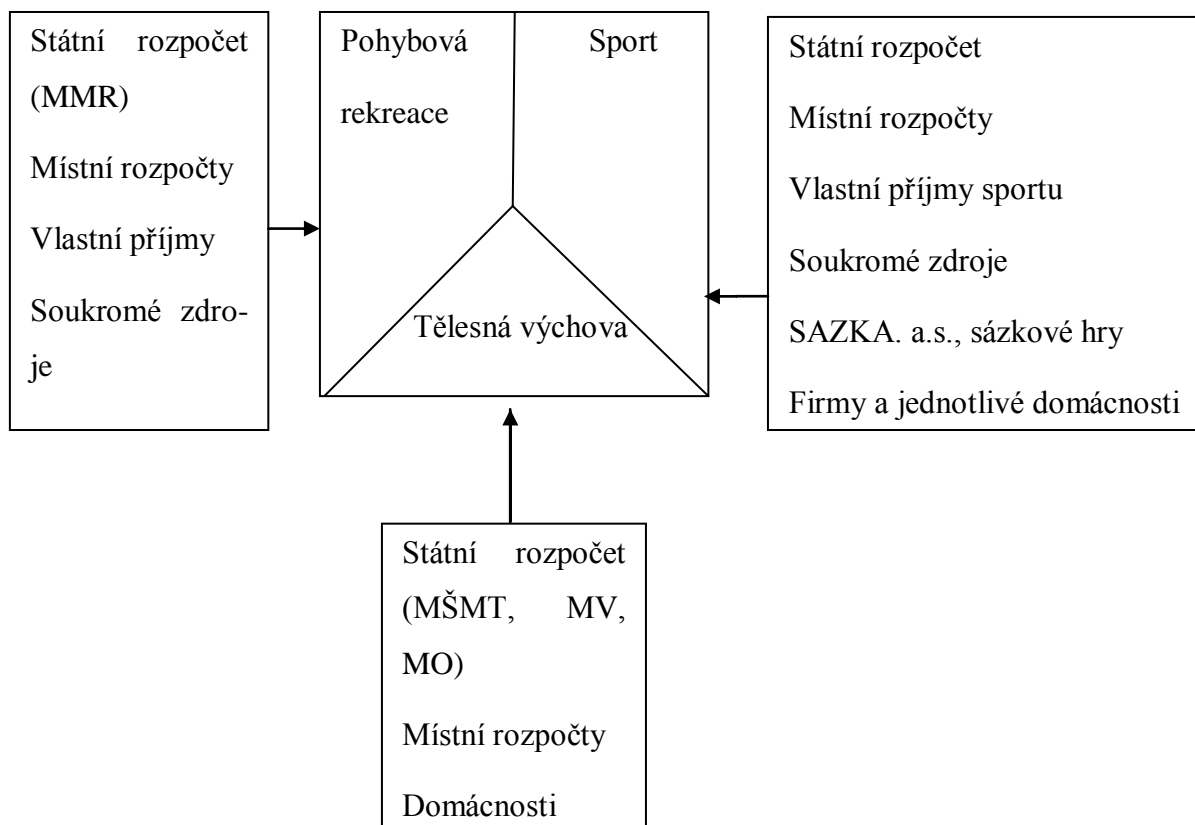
Státní rozpočet (MMR)

Místní rozpočty

Vlastní příjmy

Soukromé zdroje

Pohybová rekreace

Sport

Tělesná výchova

Státní rozpočet

Místní rozpočty

Vlastní příjmy sportu

Soukromé zdroje

SAZKA. a.s., sázkové hry

Firmy a jednotlivé domácnosti

Státní rozpočet (MŠMT, MV, MO)

Místní rozpočty

Domácnosti